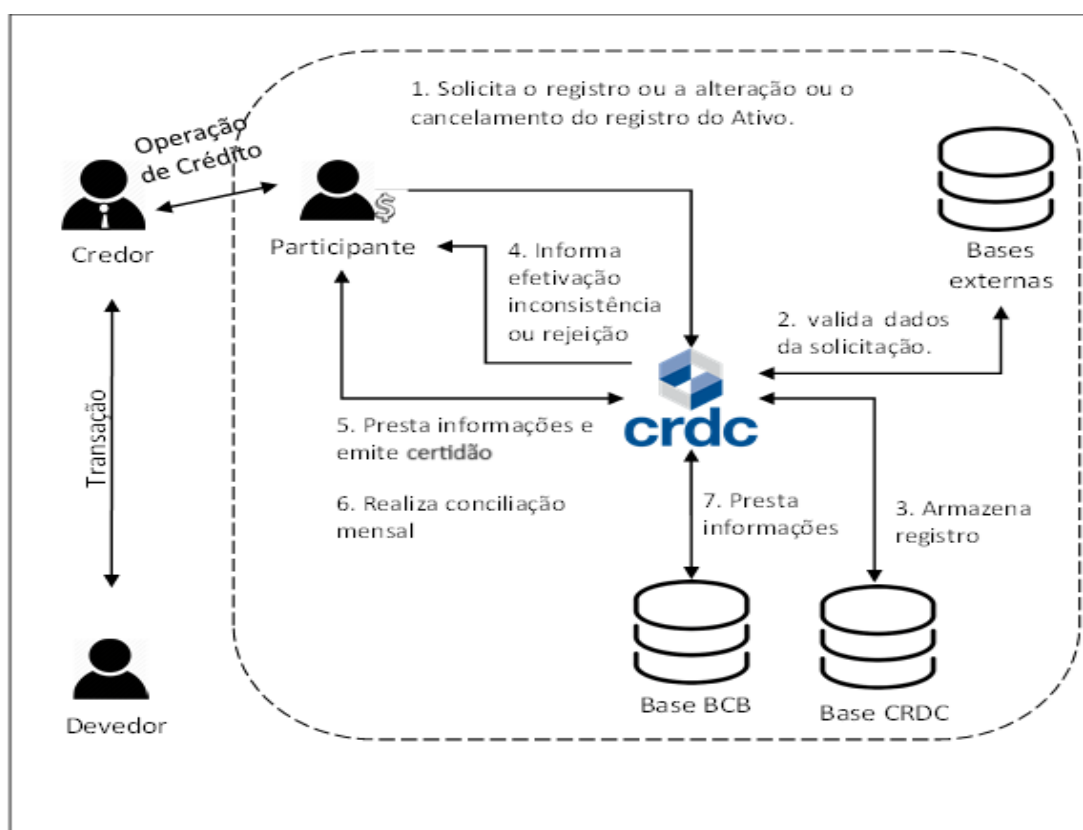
1. Solicita o registro ou a alteração ou o cancelamento do registro do Ativo.

Operação de Crédito

Credor

Participante

4. Informa efetivação inconsistência ou rejeição

Bases externas

2. valida dados da solicitação.

Transação

5. Presta informações e emite certidão

crdc

6. Realiza conciliação mensal

7. Presta informações

3. Armazena registro

Devedor

Base BCB

Base CRDC